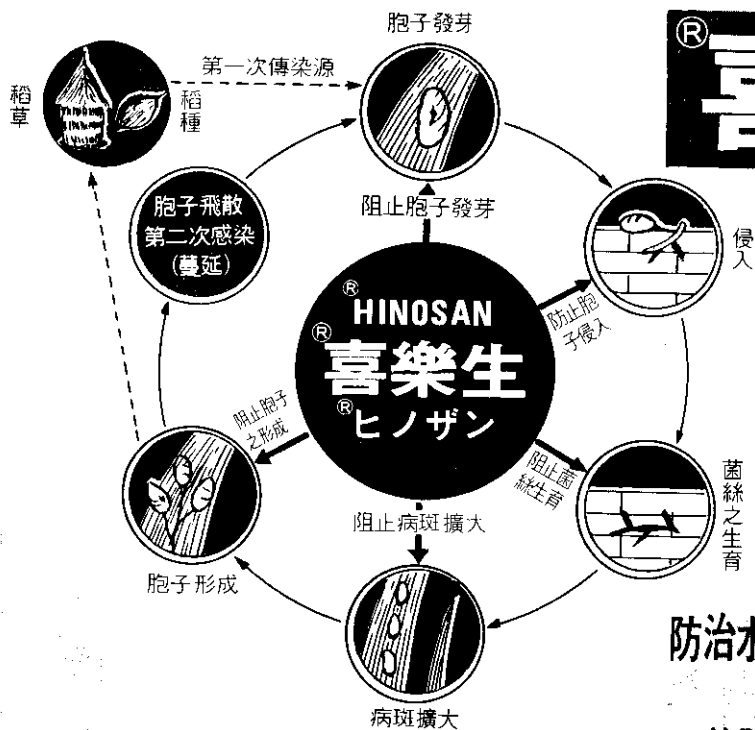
胞子發芽

第一次傳染源

稻草

稻種

胞子飛散
第二次感染
(蔓延)

阻止胞子發芽

侵入

防止胞子侵入

®
HINOSAN
®
喜樂生
®
ヒノザン

阻止胞子之形成

阻止菌絲生育

菌絲之生育

阻止病斑擴大

胞子形成

病斑擴大

®
喜

防治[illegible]